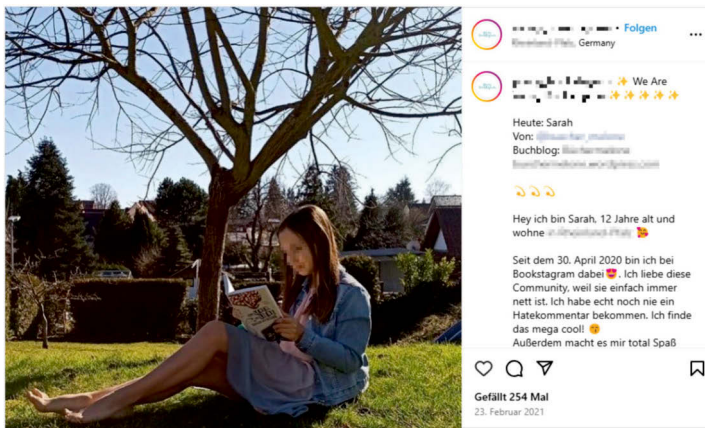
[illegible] • Folgen
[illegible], Germany

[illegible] ✨ We Are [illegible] ✨✨✨✨✨

Heute: Sarah
Von: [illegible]
Buchblog: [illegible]
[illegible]

👈👈👈

Hey ich bin Sarah, 12 Jahre alt und wohne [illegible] 💝

Seit dem 30. April 2020 bin ich bei Bookstagram dabei😍. Ich liebe diese Community, weil sie einfach immer nett ist. Ich habe echt noch nie ein Hatekommentar bekommen. Ich finde das mega cool! 😚
Außerdem macht es mir total Spaß

Gefällt 254 Mal
23. Februar 2021